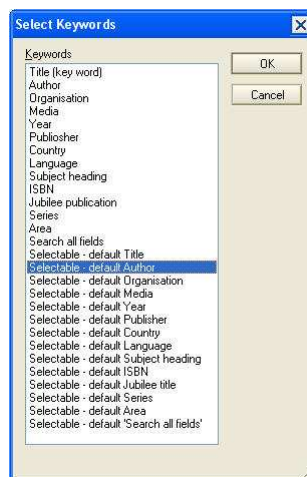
Select Keywords

Keywords

Title (key word)
Author
Organisation
Media
Year
Publiosher
Country
Language
Subject heading
ISBN
Jubilee publication
Series
Area
Search all fields
Selectable - default Title
Selectable - default Author
Selectable - default Organisation
Selectable - default Media
Selectable - default Year
Selectable - default Publisher
Selectable - default Country
Selectable - default Language
Selectable - default Subject heading
Selectable - default ISBN
Selectable - default Jubilee title
Selectable - default Series
Selectable - default Area
Selectable - default 'Search all fields'

OK

Cancel